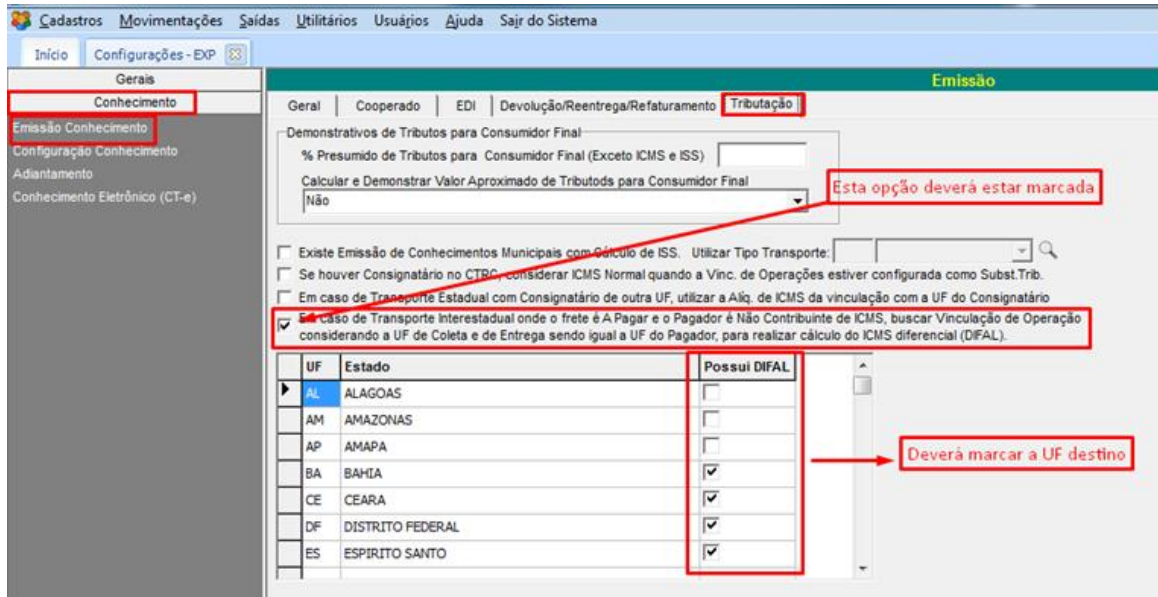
Cadastros Movimentações Saídas Utilitários Usuários Ajuda Sair do Sistema

Início Configurações - EXP

Gerais
Conhecimento
Emissão Conhecimento
Configuração Conhecimento
Adiantamento
Conhecimento Eletrônico (CT-e)

Emissão

Geral | Cooperado | EDI | Devolução/Reentrega/Refaturamento | Tributação

Demonstrativos de Tributos para Consumidor Final
% Presumido de Tributos para Consumidor Final (Exceto ICMS e ISS)
Calcular e Demonstrar Valor Aproximado de Tributods para Consumidor Final
Não

Esta opção deverá estar marcada

Existe Emissão de Conhecimentos Municipais com Cálculo de ISS. Utilizar Tipo Transporte:
Se houver Consignatário no CTRC, considerar ICMS Normal quando a Vinc. de Operações estiver configurada como Subst.Trib.
Em caso de Transporte Estadual com Consignatário de outra UF, utilizar a Alíq. de ICMS da vinculação com a UF do Consignatário
Em caso de Transporte Interestadual onde o frete é A Pagar e o Pagador é Não Contribuinte de ICMS, buscar Vinculação de Operação considerando a UF de Coleta e de Entrega sendo igual a UF do Pagador, para realizar cálculo do ICMS diferencial (DIFAL).

| UF | Estado | Possui DIFAL |
|---|---|---|
| AL | ALAGOAS | ☐ |
| AM | AMAZONAS | ☐ |
| AP | AMAPA | ☐ |
| BA | BAHIA | ☑ |
| CE | CEARA | ☑ |
| DF | DISTRITO FEDERAL | ☑ |
| ES | ESPIRITO SANTO | ☑ |

Deverá marcar a UF destino